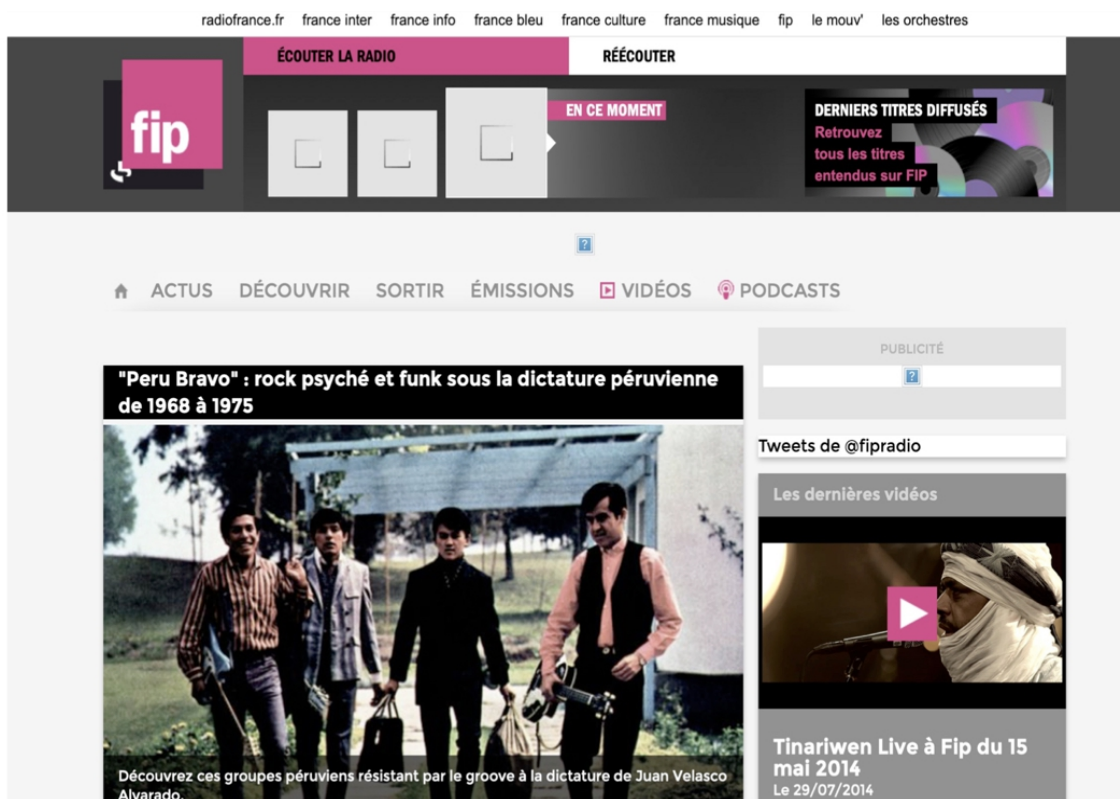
radiofrance.fr france inter france info france bleu france culture france musique fip le mouv' les orchestres

fip

ÉCOUTER LA RADIO

RÉÉCOUTER

EN CE MOMENT

DERNIERS TITRES DIFFUSÉS
Retrouvez tous les titres entendus sur FIP

ACTUS DÉCOUVRIR SORTIR ÉMISSIONS VIDÉOS PODCASTS

PUBLICITÉ

"Peru Bravo" : rock psyché et funk sous la dictature péruvienne de 1968 à 1975

Découvrez ces groupes péruviens résistant par le groove à la dictature de Juan Velasco Alvarado.

Tweets de @fipradio

Les dernières vidéos

Tinariwen Live à Fip du 15 mai 2014
Le 29/07/2014